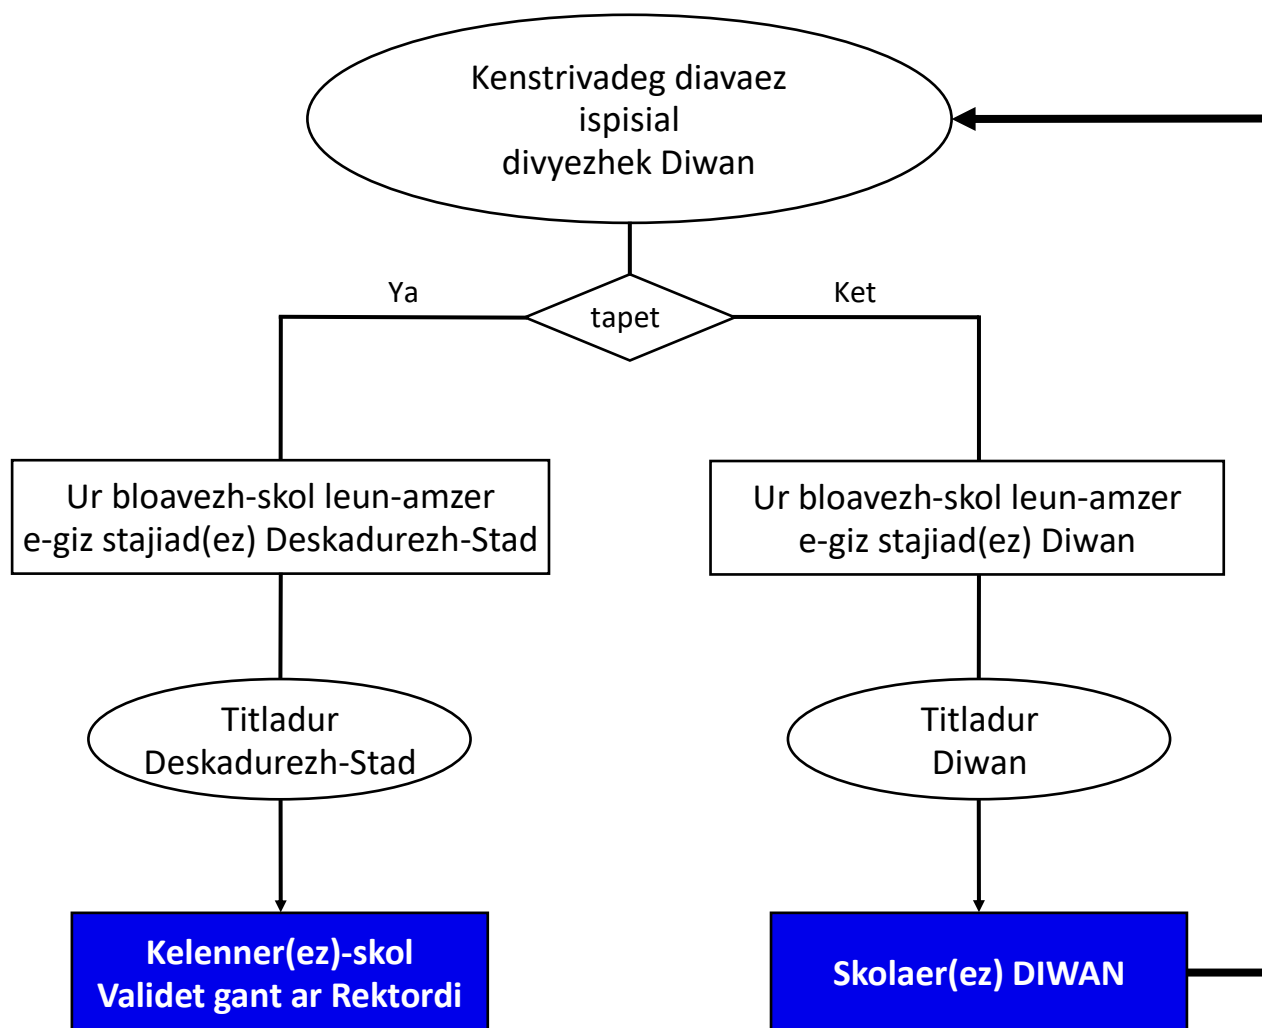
Kenstrivadeg diavaez ispisial divyezhek Diwan

Ya

tapet

Ket

Ur bloavezh-skol leun-amzer e-giz stajiad(ez) Deskadurezh-Stad

Ur bloavezh-skol leun-amzer e-giz stajiad(ez) Diwan

Titladur Deskadurezh-Stad

Titladur Diwan

Kelenner(ez)-skol Validet gant ar Rektordi

Skolaer(ez) DIWAN